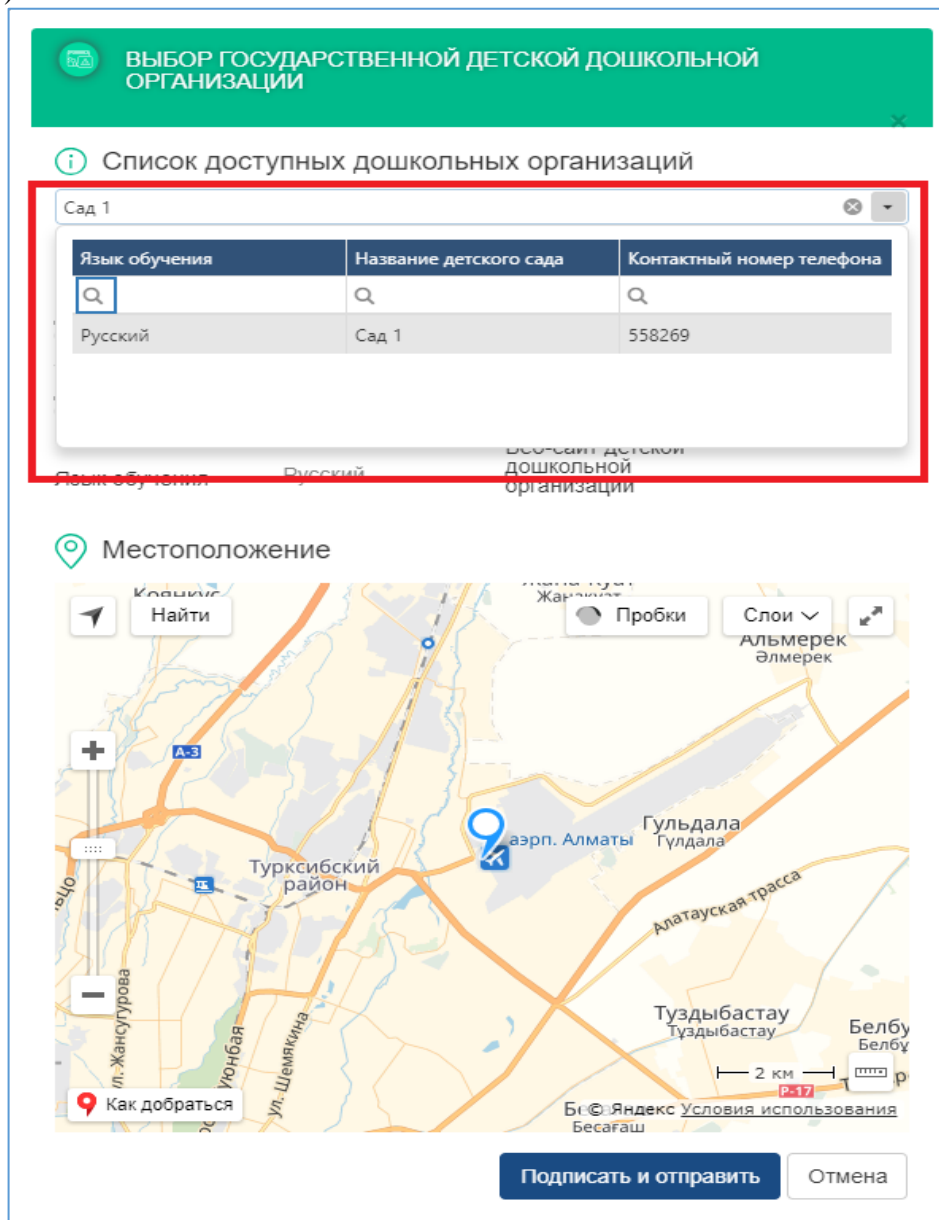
ВЫБОР ГОСУДАРСТВЕННОЙ ДЕТСКОЙ ДОШКОЛЬНОЙ ОРГАНИЗАЦИИ

Список доступных дошкольных организаций

Сад 1

| Язык обучения | Название детского сада | Контактный номер телефона |
|---|---|---|
| | | |
| Русский | Сад 1 | 558269 |

Язык обучения Русский Веб-сайт детской дошкольной организации

Местоположение

Найти
Пробки
Слои
Коянкус
Жана Куат
Жанакуат
Альмерек
Әлмерек
А-3
Гульдала
Гүлдала
аэрп. Алматы
Турксибский район
Алатауская трасса
Туздыбастау
Тұздыбастау
Белбу
Белбұ
ул. Жансугурова
ул. Шемякина
2 км
Р-17
Как добраться
Бе © Яндекс Условия использования
Бесағаш

Подписать и отправить
Отмена